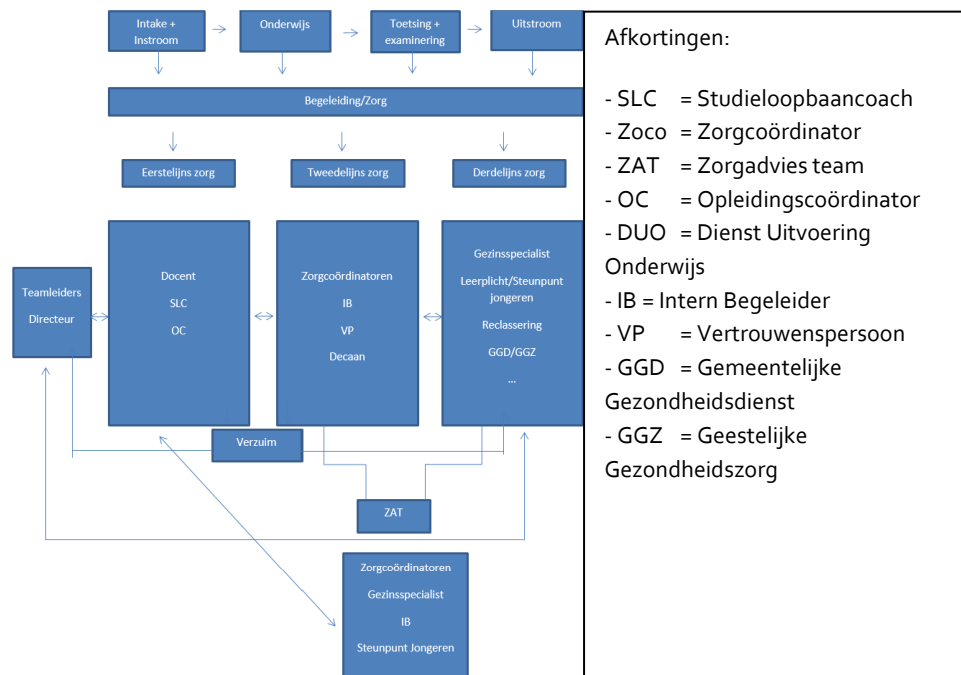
Intake + Instroom

Onderwijs

Toetsing + examinering

Uitstroom

Begeleiding/Zorg

Eerstelijns zorg

Tweedelijns zorg

Derdelijns zorg

Teamleiders

Directeur

Docent

SLC

OC

Zorgcoördinatoren

IB

VP

Decaan

Gezinsspecialist

Leerplicht/Steunpunt jongeren

Reclassering

GGD/GGZ

...

Verzuim

ZAT

Zorgcoördinatoren

Gezinsspecialist

IB

Steunpunt Jongeren

Afkortingen:

- SLC = Studieloopbaancoach
- Zoco = Zorgcoördinator
- ZAT = Zorgadvies team
- OC = Opleidingscoördinator
- DUO = Dienst Uitvoering Onderwijs
- IB = Intern Begeleider
- VP = Vertrouwenspersoon
- GGD = Gemeentelijke Gezondheidsdienst
- GGZ = Geestelijke Gezondheidszorg